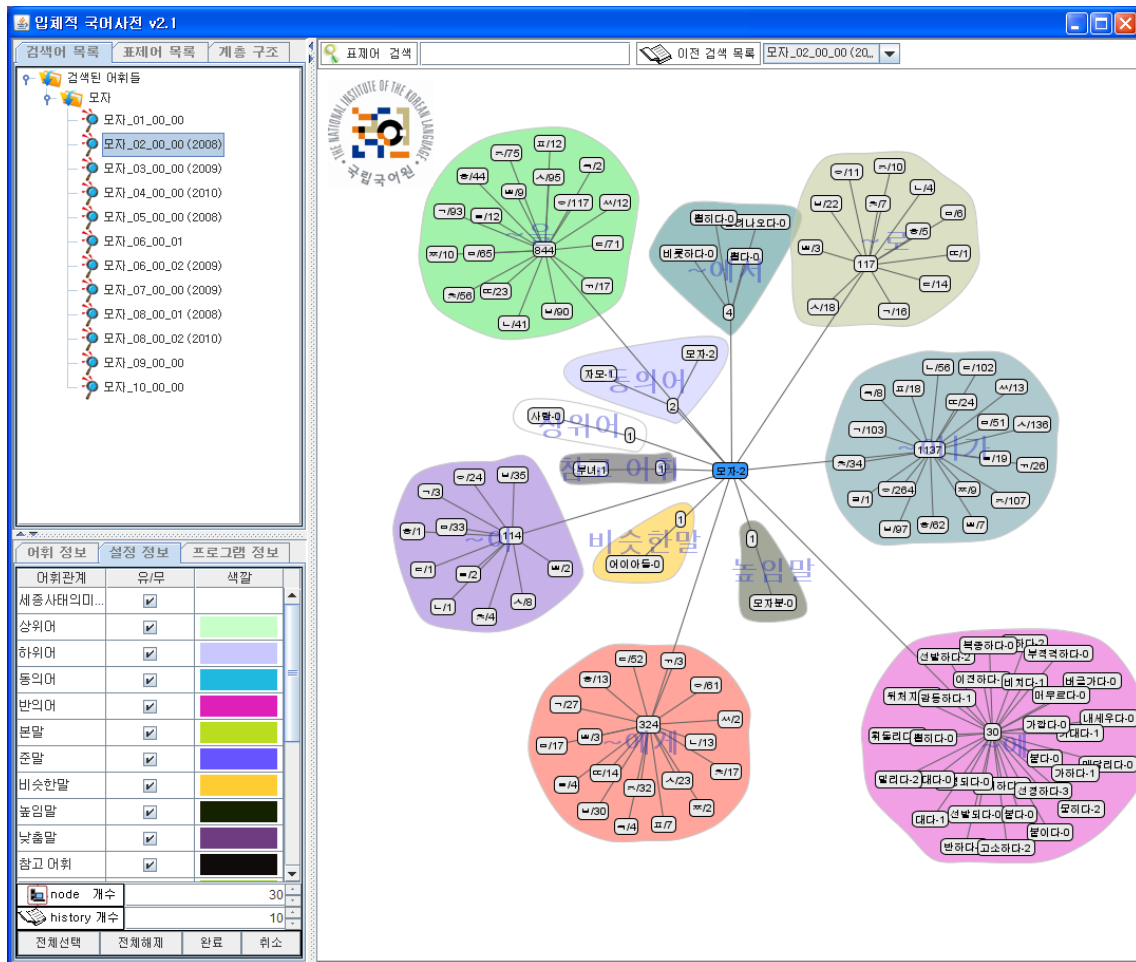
입체적 국어사전 v2.1

검색어 목록 | 표제어 목록 | 계층 구조

검색된 어휘들
모자
모자_01_00_00
모자_02_00_00 (2008)
모자_03_00_00 (2009)
모자_04_00_00 (2010)
모자_05_00_00 (2008)
모자_06_00_01
모자_06_00_02 (2009)
모자_07_00_00 (2009)
모자_08_00_01 (2008)
모자_08_00_02 (2010)
모자_09_00_00
모자_10_00_00

어휘 정보 | 설정 정보 | 프로그램 정보

| 어휘관계 | 유/무 | 색깔 |
|---|---|---|
| 세종사태의미... | ✔ | |
| 상위어 | ✔ | |
| 하위어 | ✔ | |
| 동의어 | ✔ | |
| 반의어 | ✔ | |
| 본말 | ✔ | |
| 준말 | ✔ | |
| 비슷한말 | ✔ | |
| 높임말 | ✔ | |
| 낮춤말 | ✔ | |
| 참고 어휘 | ✔ | |

node 개수 30
history 개수 10
전체선택 | 전체해제 | 완료 | 취소

표제어 검색 | 이전 검색 목록 | 모자_02_00_00 (20...

THE NATIONAL INSTITUTE OF THE KOREAN LANGUAGE
국립국어원

~을 844 ㅍ/12 ㄱ/75 ㅎ/44 ㅃ/9 ㅅ/95 ㅁ/2 ㅇ/117 ㅆ/12 ㄱ/93 ㅌ/12 ㅉ/10 ㅎ/65 ㅂ/71 ㅊ/56 ㄸ/23 ㄱ/17 ㄴ/41 ㅂ/90

~에서 4 뽑히다-0 떨어나오다-0 비롯하다-0 뽑다-0

~로 117 ㅁ/11 ㅁ/10 ㅂ/22 ㅊ/7 ㄴ/4 ㅎ/5 ㅎ/6 ㅃ/3 ㄸ/1 ㅍ/14 ㅅ/18 ㄱ/16

동의어 2 모자-2 까모-1
상위어 1 사람-0
참고 어휘 1 부녀-1
모자-2

~이가 1137 ㄴ/56 ㅁ/102 ㅍ/18 ㅆ/13 ㅋ/8 ㅁ/24 ㄱ/103 ㄹ/51 ㅅ/136 ㅊ/34 ㅂ/19 ㄷ/26 ㄹ/1 ㅍ/264 ㅉ/9 ㅈ/107 ㅂ/97 ㅈ/62 ㅃ/7

~아 114 ㅁ/24 ㅂ/35 ㄱ/3 ㅎ/1 ㅇ/33 ㅇ/1 ㅁ/2 ㅃ/2 ㄴ/1 ㅊ/4 ㅅ/8

비슷한말 1 어이아들-0
높임말 1 모자분-0

~에게 324 ㅁ/52 ㄱ/3 ㅎ/13 ㅇ/61 ㄱ/27 ㅆ/2 ㅁ/17 ㅂ/3 ㄴ/13 ㄸ/14 ㅈ/17 ㅁ/4 ㅁ/32 ㅅ/23 ㅂ/30 ㄱ/4 ㅍ/7 ㅉ/2

~에 30 본하다-2 북받하다-0 선발하다-2 부격력하다-0 이전하다-1 비치다-1 비근가다-0 뛰쳐지다-0 광동하다-1 머무르다-0 가깔다-0 내세우다-0 뭐들리다-0 뽑히다-0 가대다-1 붙다-0 매달리다-0 가하다-1 밀리다-2 대다-0 ㅎ되다-0 선정하다-3 붙다-0 몰히다-2 대다-1 선발되다-0 붙이다-0 반하다-0 고소하다-2